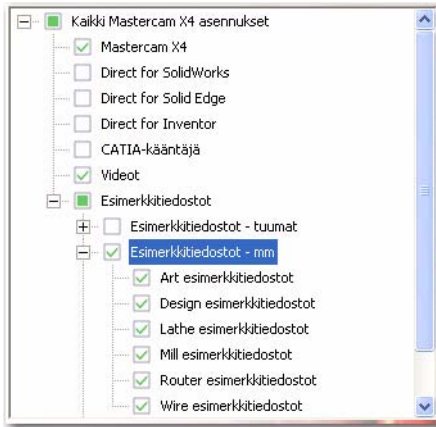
Kaikki Mastercam X4 asennukset
Mastercam X4
Direct for SolidWorks
Direct for Solid Edge
Direct for Inventor
CATIA-kääntäjä
Videot
Esimerkkitiedostot
Esimerkkitiedostot - tuumat
Esimerkkitiedostot - mm
Art esimerkkitiedostot
Design esimerkkitiedostot
Lathe esimerkkitiedostot
Mill esimerkkitiedostot
Router esimerkkitiedostot
Wire esimerkkitiedostot